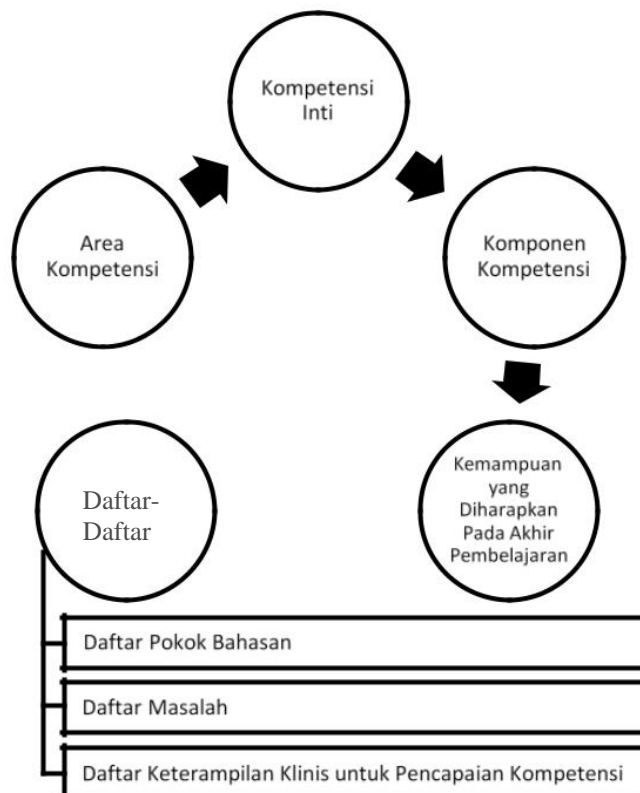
Kompetensi Inti

Area Kompetensi

Komponen Kompetensi

Kemampuan yang Diharapkan Pada Akhir Pembelajaran

Daftar-Daftar

Daftar Pokok Bahasan

Daftar Masalah

Daftar Keterampilan Klinis untuk Pencapaian Kompetensi